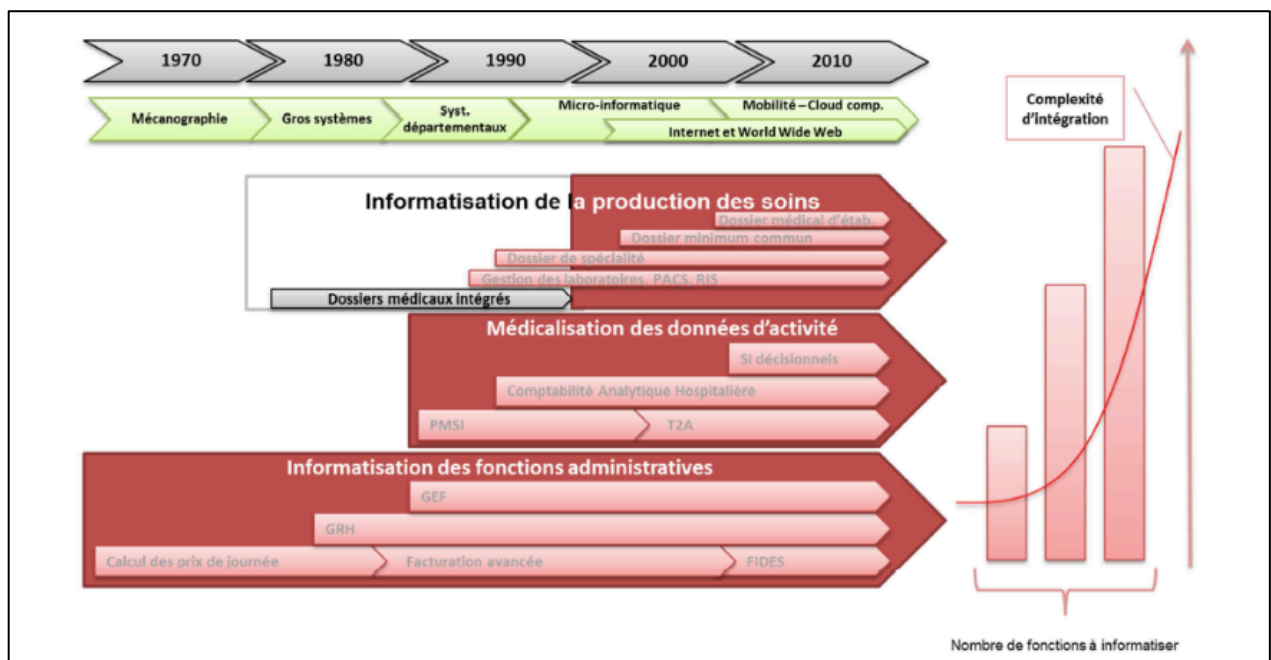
1970
1980
1990
2000
2010

Mécanographie
Gros systèmes
Syst. départementaux
Micro-informatique
Mobilité – Cloud comp.
Internet et World Wide Web

Complexité d'intégration

Informatisation de la production des soins
Dossier médical d'étab.
Dossier minimum commun
Dossier de spécialité
Gestion des laboratoires, PACS, RIS
Dossiers médicaux intégrés

Médicalisation des données d'activité
SI décisionnels
Comptabilité Analytique Hospitalière
PMSI
T2A

Informatisation des fonctions administratives
GEF
GRH
Calcul des prix de journée
Facturation avancée
FIDES

Nombre de fonctions à informatiser